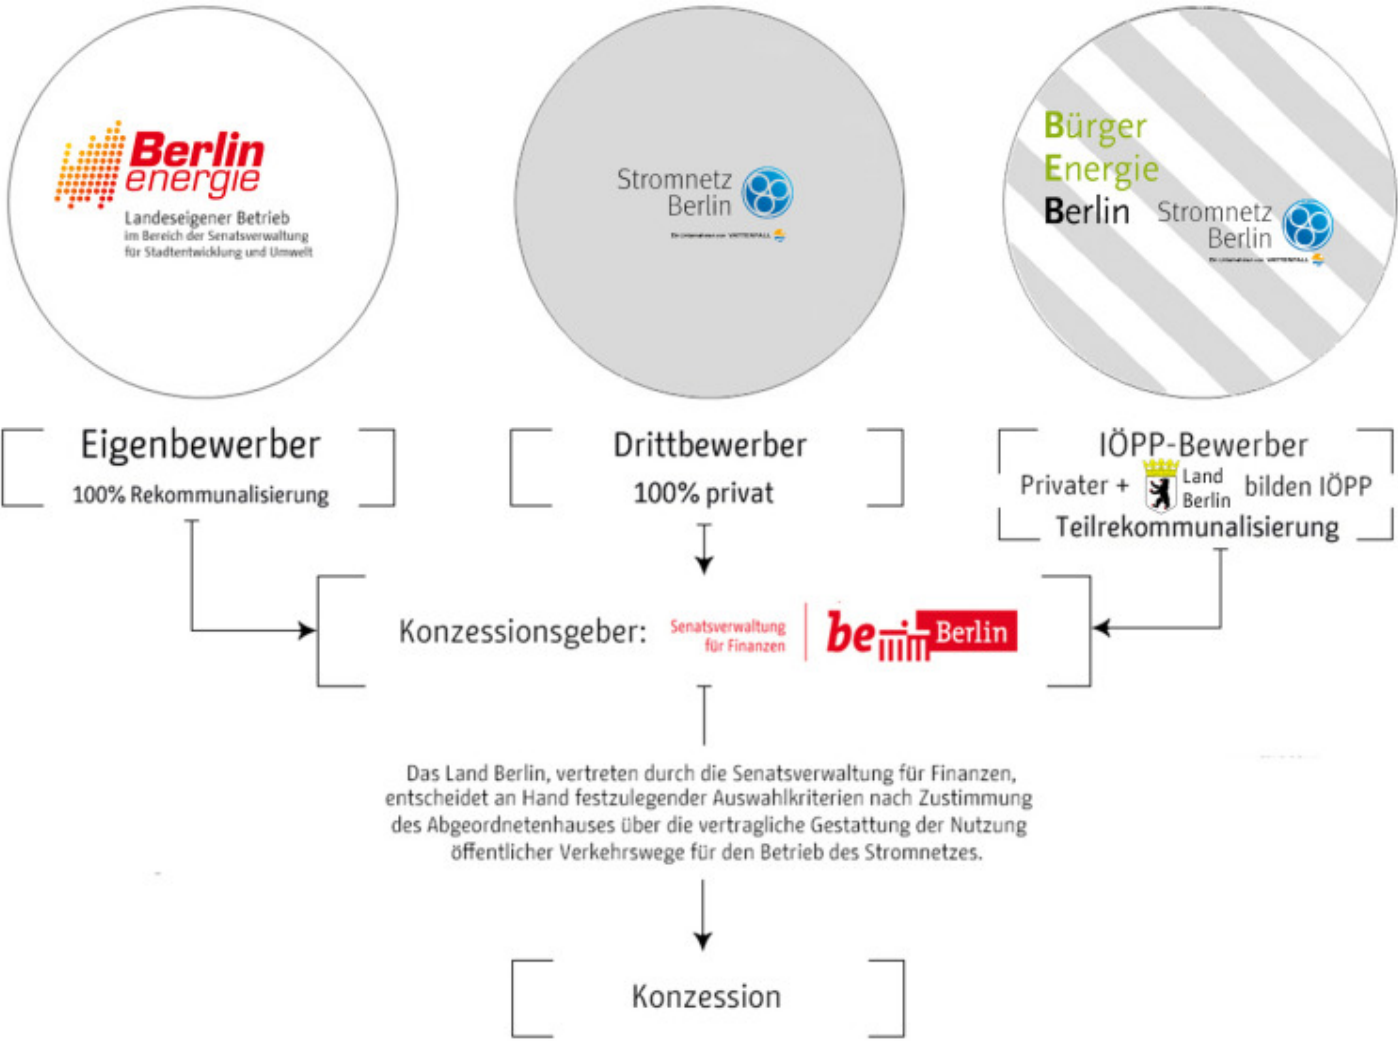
Berlin energie

Landeseigener Betrieb im Bereich der Senatsverwaltung für Stadtentwicklung und Umwelt

Stromnetz Berlin

Bürger Energie Berlin

Stromnetz Berlin

Eigenbewerber

100% Rekommunalisierung

Drittbewerber

100% privat

IÖPP-Bewerber

Privater + Land Berlin bilden IÖPP

Teilrekommunalisierung

Konzessionsgeber: Senatsverwaltung für Finanzen be Berlin

Das Land Berlin, vertreten durch die Senatsverwaltung für Finanzen, entscheidet an Hand festzulegender Auswahlkriterien nach Zustimmung des Abgeordnetenhauses über die vertragliche Gestattung der Nutzung öffentlicher Verkehrswege für den Betrieb des Stromnetzes.

Konzession